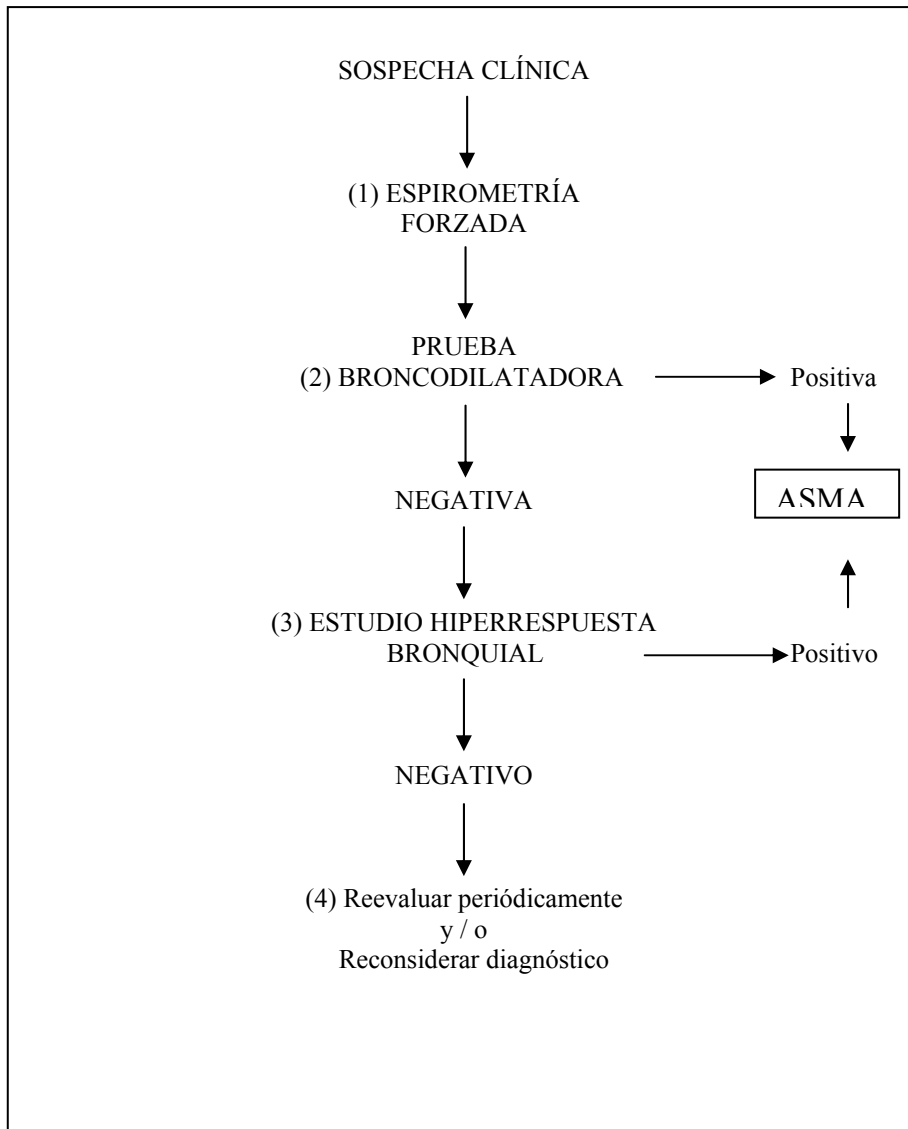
SOSPECHA CLÍNICA

(1) ESPIROMETRÍA FORZADA

PRUEBA
(2) BRONCODILATADORA

Positiva

ASMA

NEGATIVA

(3) ESTUDIO HIPERRESPUESTA BRONQUIAL

Positivo

NEGATIVO

(4) Reevaluar periódicamente
y / o
Reconsiderar diagnóstico